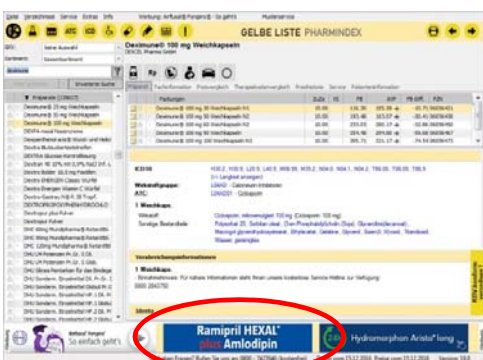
Datei Verzeichnisse Service Extras Info Werbung: Aufbau® Fungenz® - So geht's Musterservice

GELBE LISTE PHARMINDEX

Deximune® 100 mg Weichkapseln

Präparat Fachinformation Preisvergleich Therapeutikavergleich Preisfaktoren Service Patienteninformation

Wirkstoffgruppe:

ATC:

1 Wirkstoffe:

Verschreibungsinformationen

1 Wirkstoffe:

Ramipril HEXAL® plus Amlodipin

Hydromorphon Aristo® long

So einfach geht's